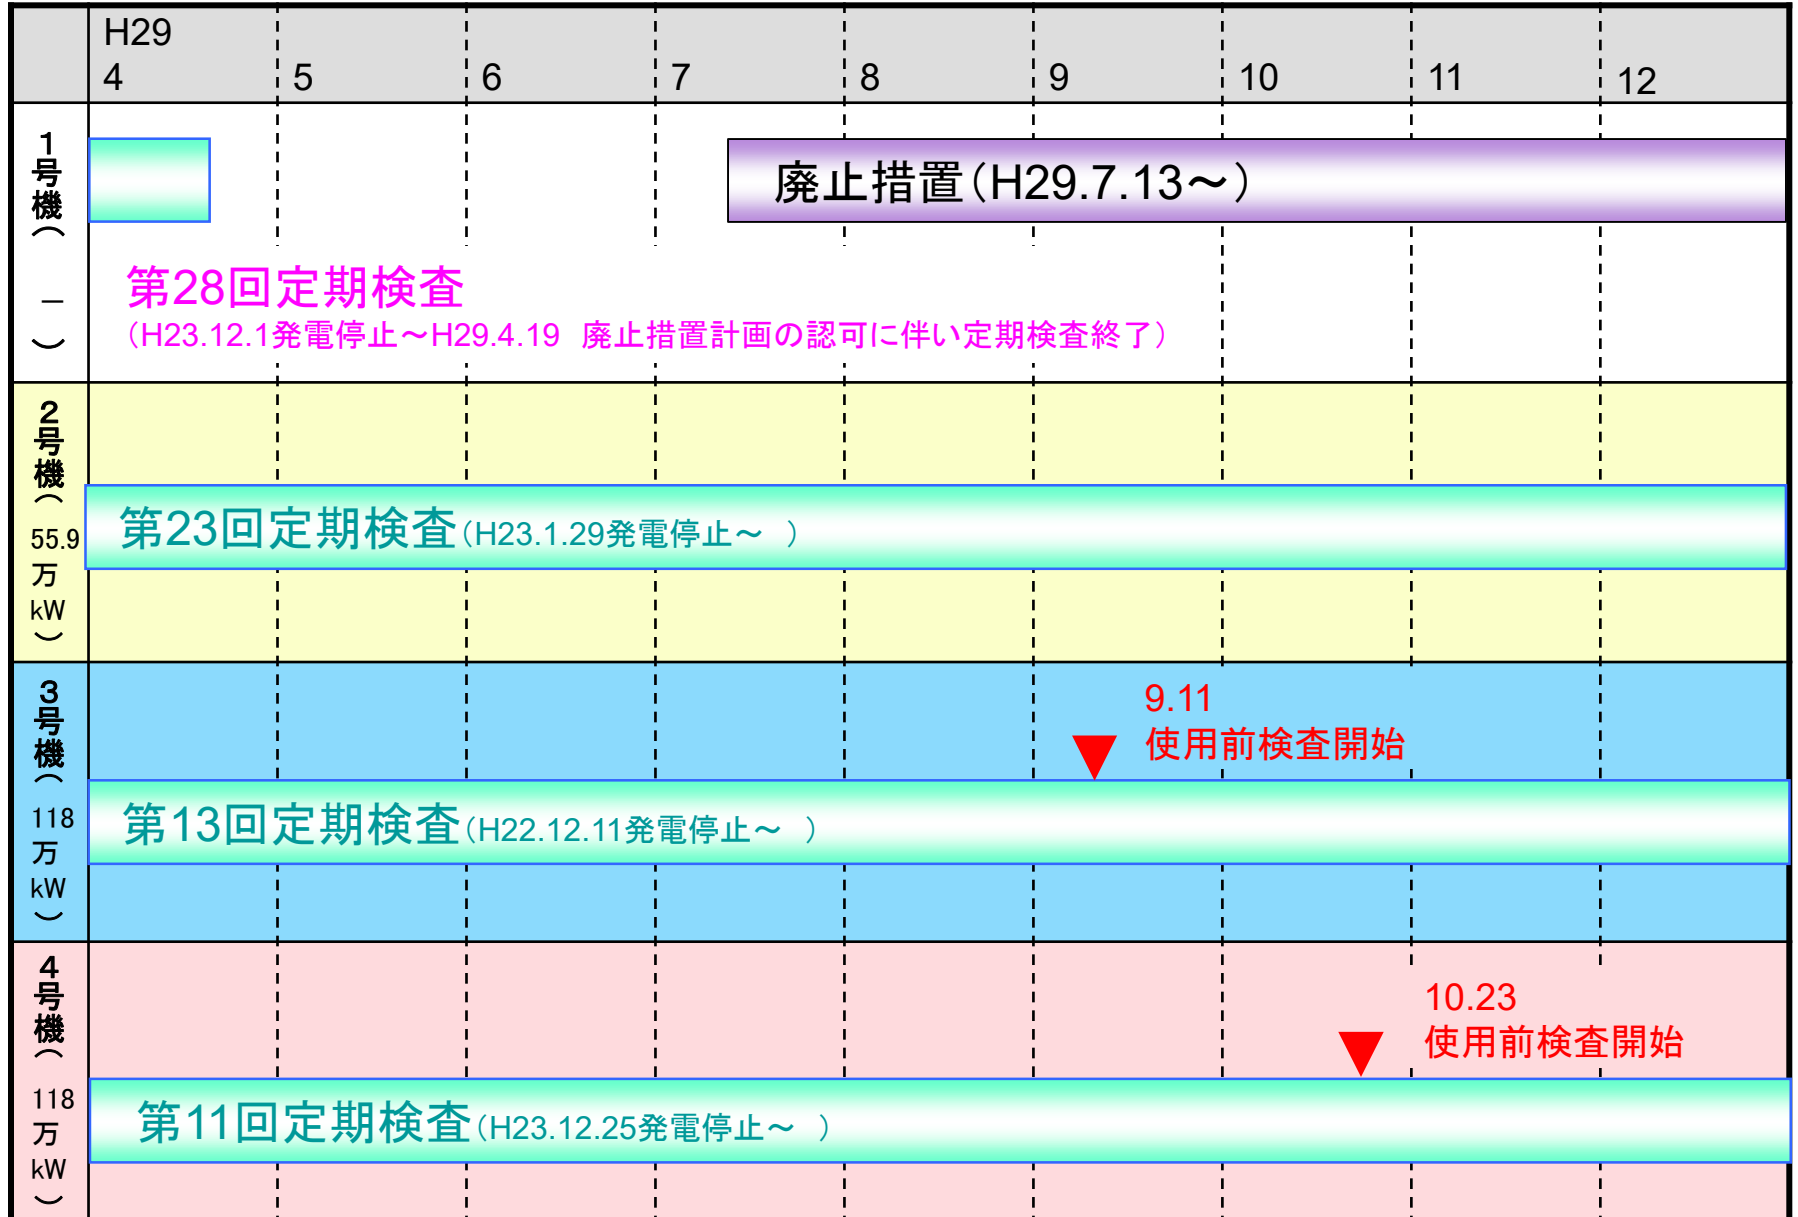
| | H29 4 | 5 | 6 | 7 | 8 | 9 | 10 | 11 | 12 |
|---|---|---|---|---|---|---|---|---|---|

1号機（ ― ）

廃止措置（H29.7.13～）

第28回定期検査
（H23.12.1発電停止～H29.4.19 廃止措置計画の認可に伴い定期検査終了）

2号機（55.9万kW）

第23回定期検査（H23.1.29発電停止～ ）

3号機（118万kW）

9.11
使用前検査開始

第13回定期検査（H22.12.11発電停止～ ）

4号機（118万kW）

10.23
使用前検査開始

第11回定期検査（H23.12.25発電停止～ ）